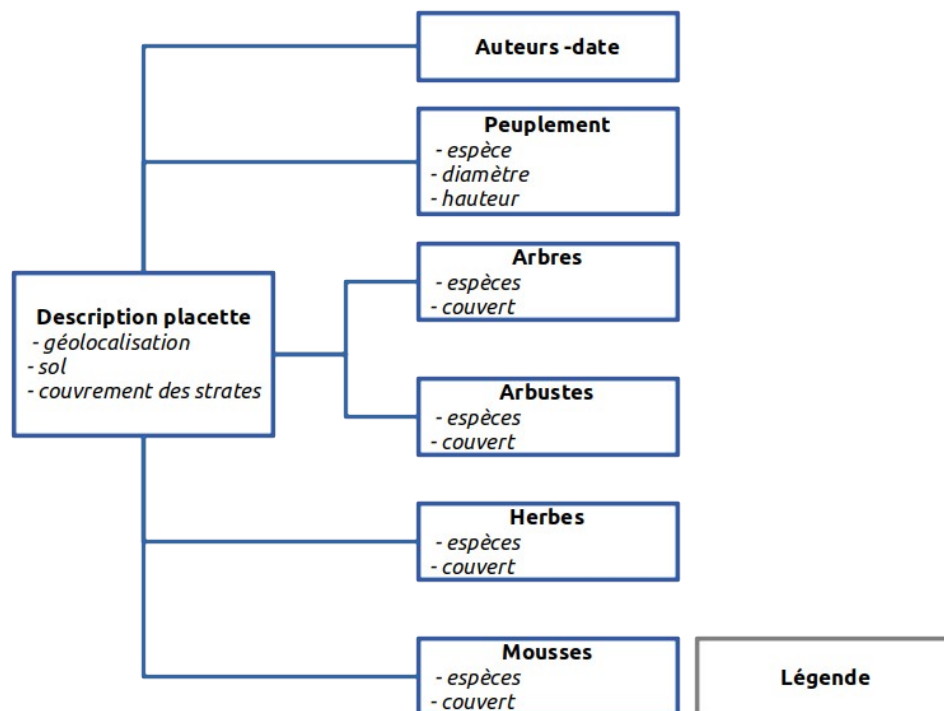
Auteurs -date

Peuplement
- espèce
- diamètre
- hauteur

Arbres
- espèces
- couvert

Description placette
- géolocalisation
- sol
- couvrement des strates

Arbustes
- espèces
- couvert

Herbes
- espèces
- couvert

Mousses
- espèces
- couvert

Légende